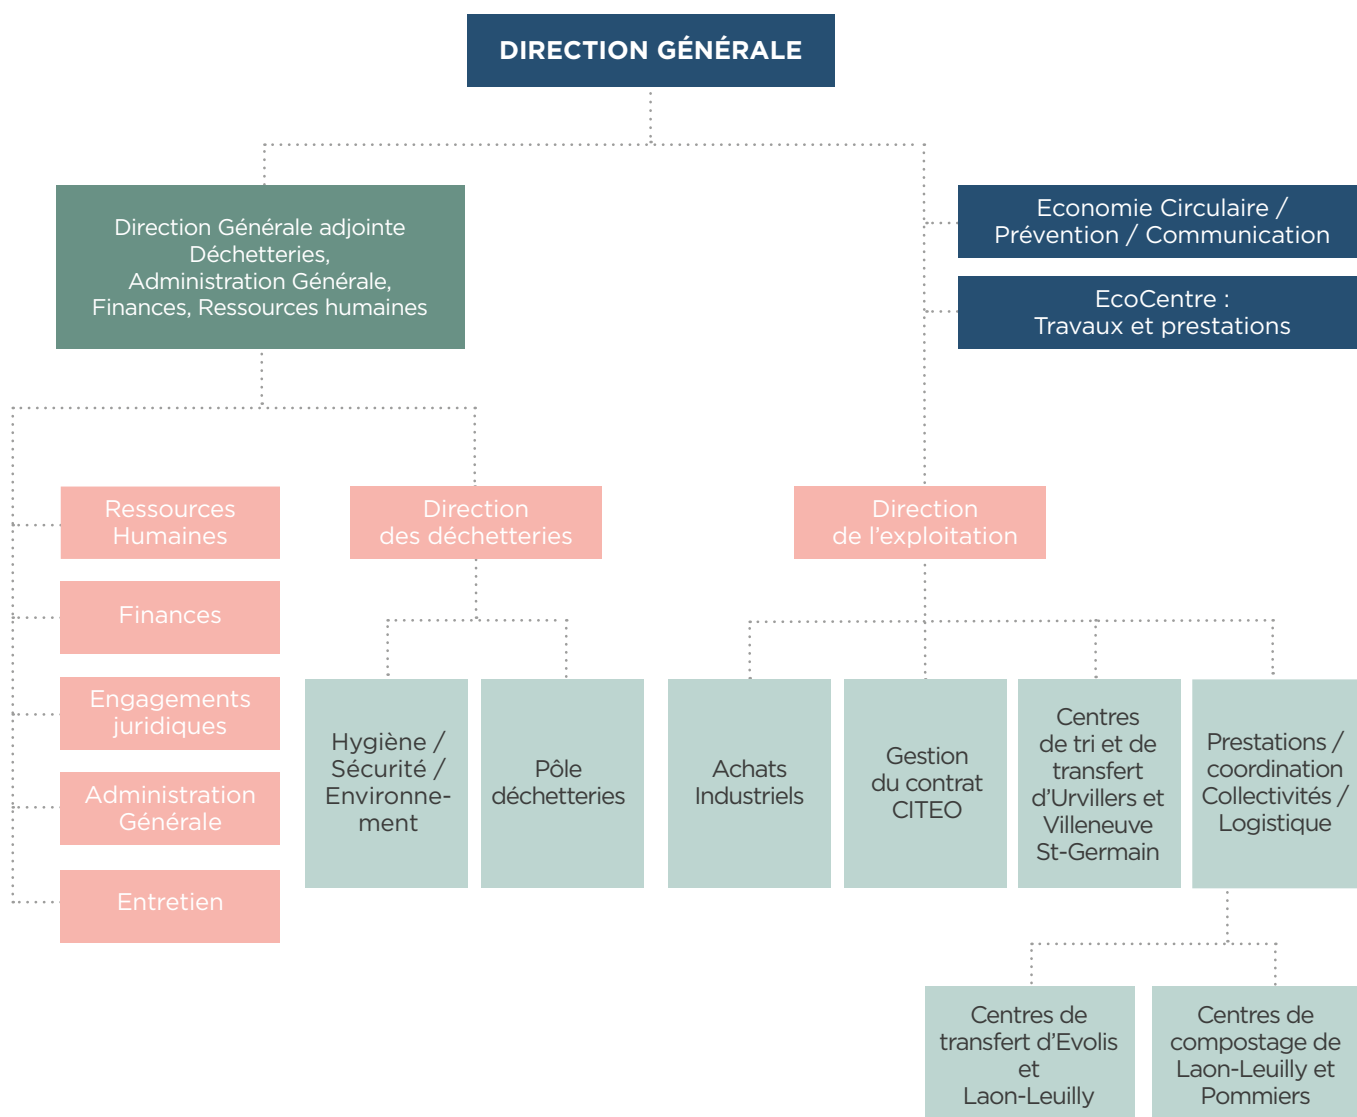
DIRECTION GÉNÉRALE

Direction Générale adjointe Déchetteries, Administration Générale, Finances, Ressources humaines

Economie Circulaire / Prévention / Communication

EcoCentre : Travaux et prestations

Ressources Humaines

Finances

Engagements juridiques

Administration Générale

Entretien

Direction des déchetteries

Hygiène / Sécurité / Environnement

Pôle déchetteries

Direction de l'exploitation

Achats Industriels

Gestion du contrat CITEO

Centres de tri et de transfert d'Urvillers et Villeneuve St-Germain

Prestations / coordination Collectivités / Logistique

Centres de transfert d'Evolis et Laon-Leuilly

Centres de compostage de Laon-Leuilly et Pommiers